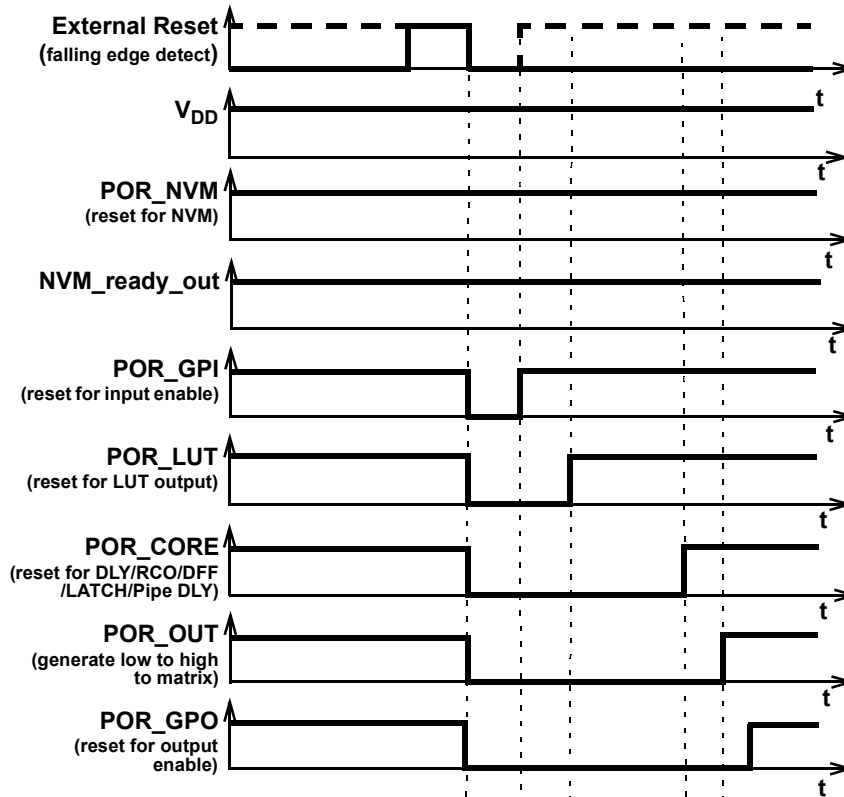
External Reset
(falling edge detect)

$V_{DD}$
t

t

POR_NVM
(reset for NVM)
t

NVM_ready_out
t

t

POR_GPI
(reset for input enable)
t

POR_LUT
(reset for LUT output)
t

POR_CORE
(reset for DLY/RCO/DFF /LATCH/Pipe DLY)
t

POR_OUT
(generate low to high to matrix)
t

POR_GPO
(reset for output enable)
t